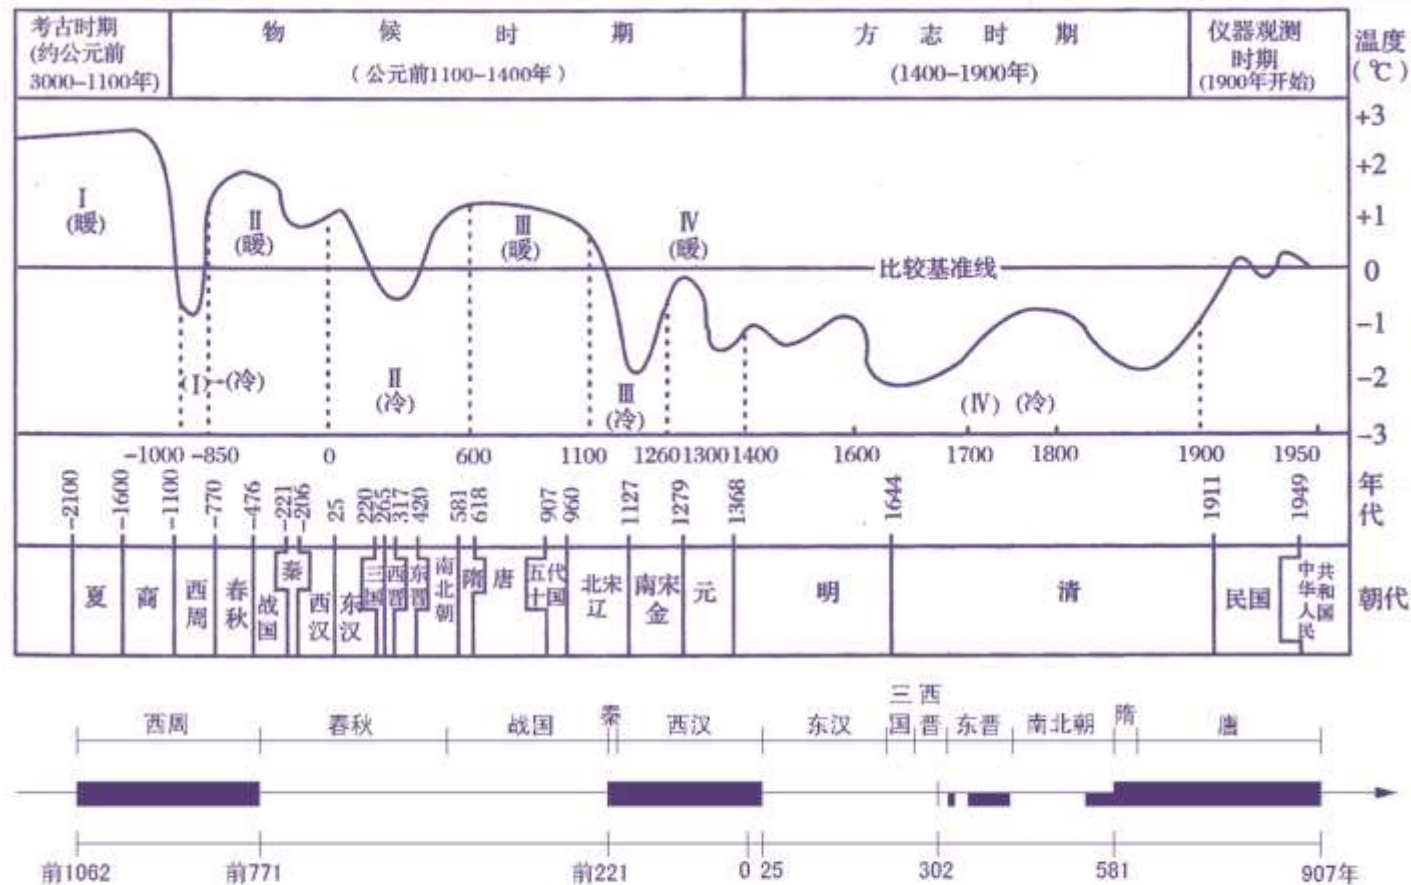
| 考古时期 (约公元前3000–1100年) | 物候时期 (公元前1100–1400年) | 方志时期 (1400–1900年) | 仪器观测时期 (1900年开始) | 温度 (℃) |
|---|---|---|---|---|

+3
+2
+1
0
-1
-2
-3

Ⅰ (暖)
Ⅱ (暖)
Ⅲ (暖)
Ⅳ (暖)
比较基准线
Ⅰ (冷)
Ⅱ (冷)
Ⅲ (冷)
(Ⅳ) (冷)

-1000 -850 0 600 1100 1260 1300 1400 1600 1700 1800 1900 1950

年代

-2100 -1600 -1100 -770 -476 -221 -206 25 220 265 317 420 581 618 907 960 1127 1279 1368 1644 1911 1949

朝代

夏 商 西周 春秋 战国 秦 西汉 东汉 三国 西晋 东晋 南北朝 隋 唐 五代十国 北宋 辽 南宋 金 元 明 清 民国 中华人民共和国

西周 春秋 战国 秦 西汉 东汉 三国 西晋 东晋 南北朝 隋 唐

前1062 前771 前221 0 25 302 581 907年